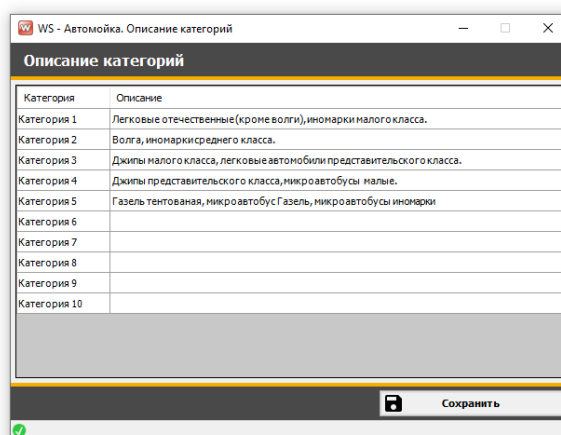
WS - Автомойка. Описание категорий

Описание категорий

| Категория | Описание |
|---|---|
| Категория 1 | Легковые отечественные (кроме волги), иномарки малого класса. |
| Категория 2 | Волга, иномарки среднего класса. |
| Категория 3 | Джипы малого класса, легковые автомобили представительского класса. |
| Категория 4 | Джипы представительского класса, микроавтобусы малые. |
| Категория 5 | Газель тентованая, микроавтобус Газель, микроавтобусы иномарки |
| Категория 6 | |
| Категория 7 | |
| Категория 8 | |
| Категория 9 | |
| Категория 10 | |

Сохранить